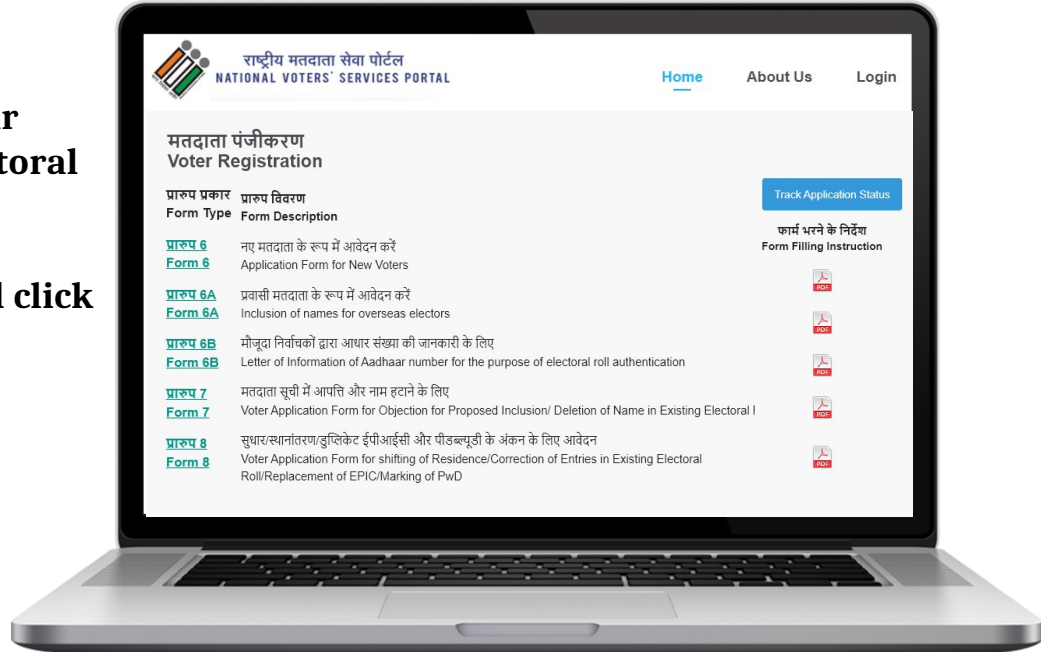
r
toral

l click

राष्ट्रीय मतदाता सेवा पोर्टल
NATIONAL VOTERS' SERVICES PORTAL

Home About Us Login

मतदाता पंजीकरण
Voter Registration

प्रारुप प्रकार
Form Type

प्रारुप विवरण
Form Description

Track Application Status

फार्म भरने के निर्देश
Form Filling Instruction

| | | |
|---|---|---|
| प्रारुप 6<br>Form 6 | नए मतदाता के रूप में आवेदन करें<br>Application Form for New Voters | PDF |
| प्रारुप 6A<br>Form 6A | प्रवासी मतदाता के रूप में आवेदन करें<br>Inclusion of names for overseas electors | PDF |
| प्रारुप 6B<br>Form 6B | मौजूदा निर्वाचकों द्वारा आधार संख्या की जानकारी के लिए<br>Letter of Information of Aadhaar number for the purpose of electoral roll authentication | PDF |
| प्रारुप 7<br>Form 7 | मतदाता सूची में आपत्ति और नाम हटाने के लिए<br>Voter Application Form for Objection for Proposed Inclusion/ Deletion of Name in Existing Electoral I | PDF |
| प्रारुप 8<br>Form 8 | सुधार/स्थानांतरण/डुप्लिकेट ईपीआईसी और पीडब्ल्यूडी के अंकन के लिए आवेदन<br>Voter Application Form for shifting of Residence/Correction of Entries in Existing Electoral Roll/Replacement of EPIC/Marking of PwD | PDF |